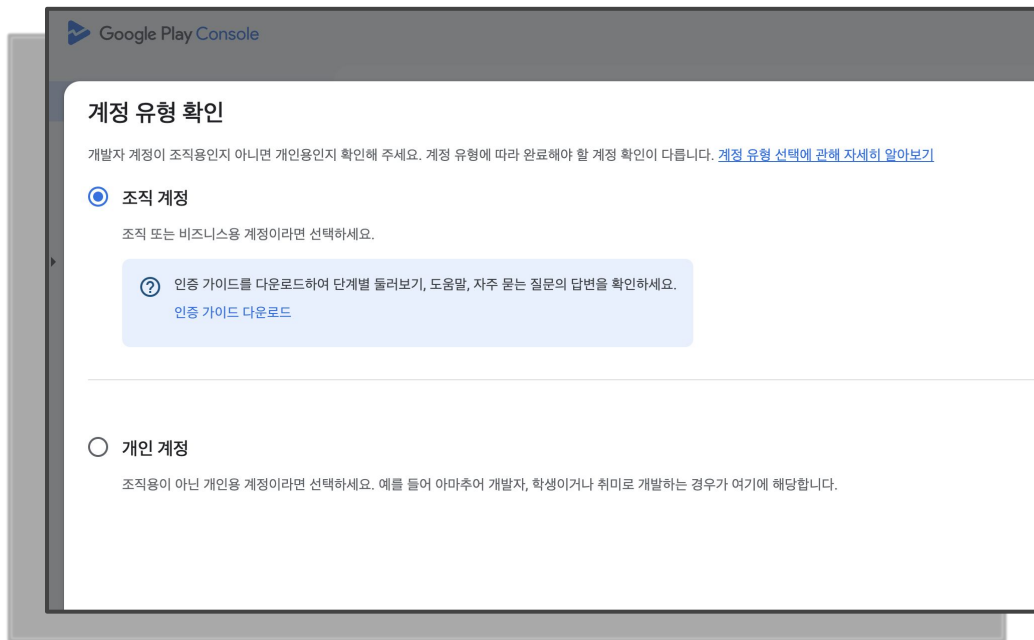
Google Play Console

계정 유형 확인

개발자 계정이 조직용인지 아니면 개인용인지 확인해 주세요. 계정 유형에 따라 완료해야 할 계정 확인이 다릅니다. 계정 유형 선택에 관해 자세히 알아보기

조직 계정

조직 또는 비즈니스용 계정이라면 선택하세요.

인증 가이드를 다운로드하여 단계별 둘러보기, 도움말, 자주 묻는 질문의 답변을 확인하세요.
인증 가이드 다운로드

개인 계정

조직용이 아닌 개인용 계정이라면 선택하세요. 예를 들어 아마추어 개발자, 학생이거나 취미로 개발하는 경우가 여기에 해당합니다.